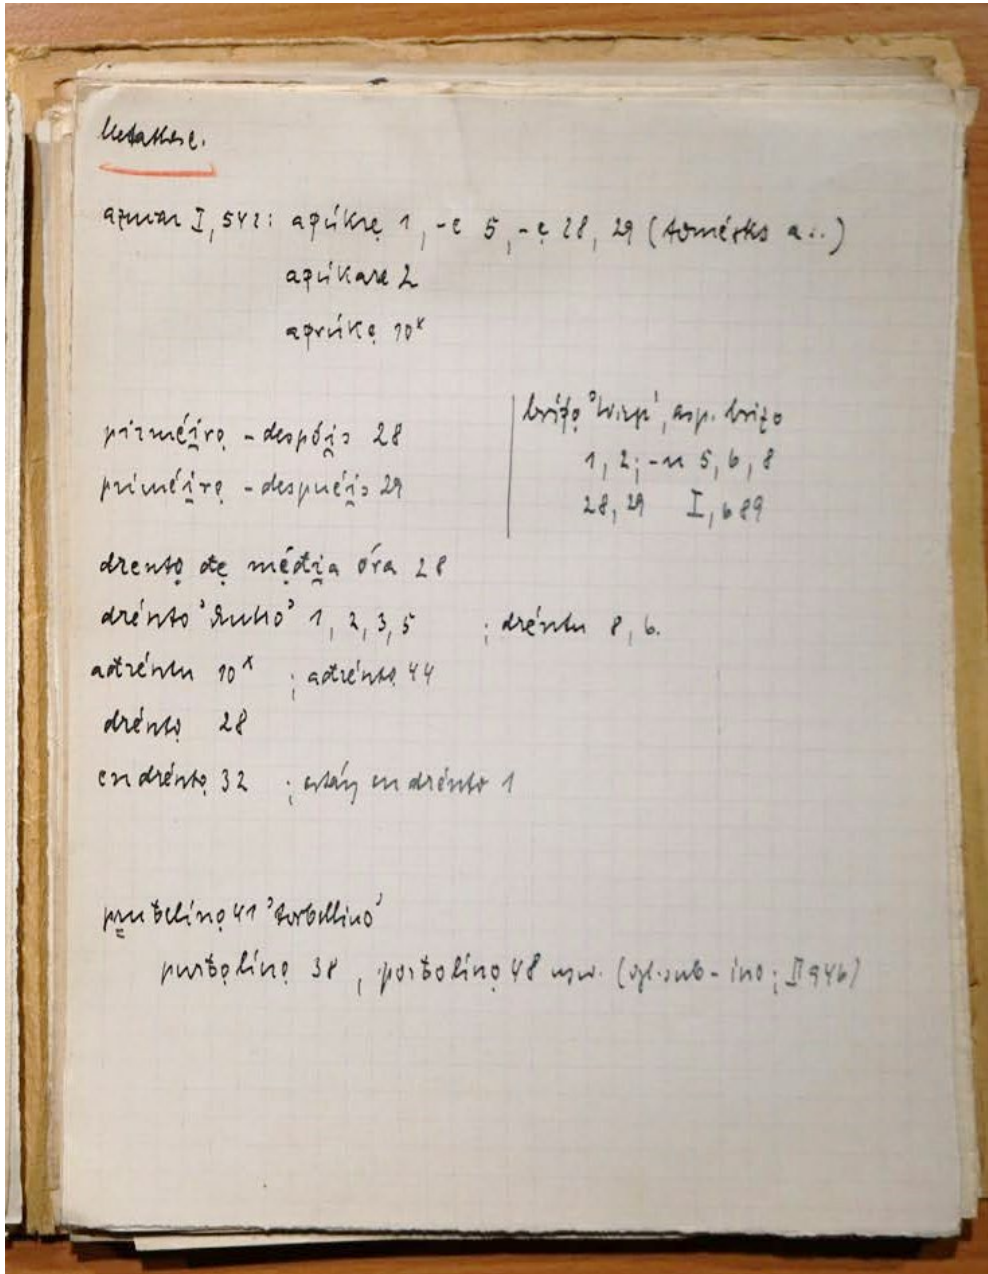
Metathese.

aprican I, 542: aprikrę 1, -e 5, -ę 28, 29 (Armérks a..)
aprikare 2
apríkę 10*

primęíro - despóįo 28
primęíro - despuęįo 29

brįzo 'Wirp', asp. brįzo
1, 2; -a 5, 6, 8
28, 29 I, 689

drento dę média óra 28
drénto 'drüto' 1, 2, 3, 5 ; drénta 8, 6.
adréntu 10* ; adréntę 44
drénto 28
en drénto 32 ; estáy en drénto 1

purbelino 41 'turbellino'
purbolino 38, porbolino 48 usw. (vgl. suß-ino; II 946)